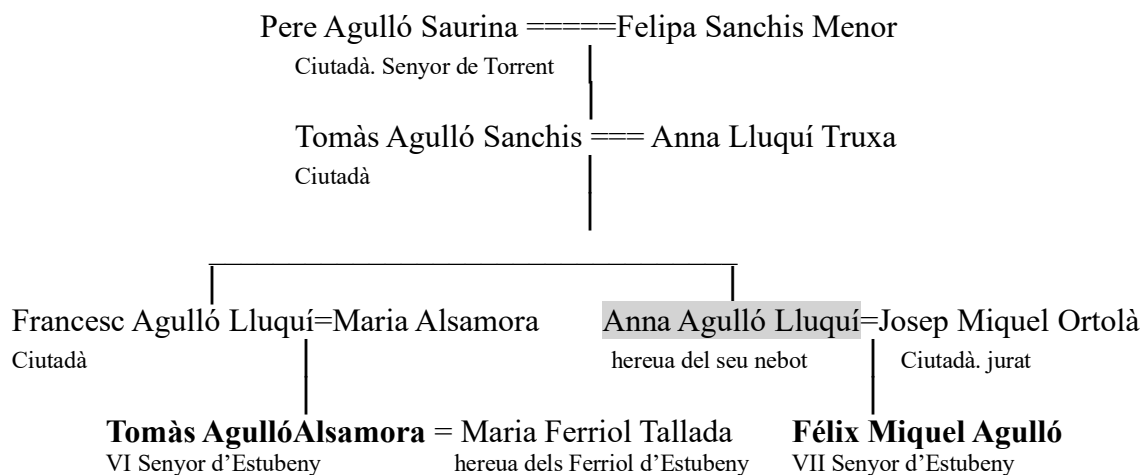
Pere Aguló Saurina =====Felipa Sanchis Menor
Ciutadà. Senyor de Torrent

Tomàs Agulló Sanchis === Anna Lluquí Truxa
Ciutadà

Francesc Agulló Lluquí=Maria Alsamora
Ciutadà

Anna Agulló Lluquí=Josep Miquel Ortolà
hereua del seu nebot
Ciutadà. jurat

**Tomàs AgullóAlsamora** = Maria Ferriol Tallada
VI Senyor d'Estubeny
hereua dels Ferriol d'Estubeny

**Félix Miquel Agulló**
VII Senyor d'Estubeny